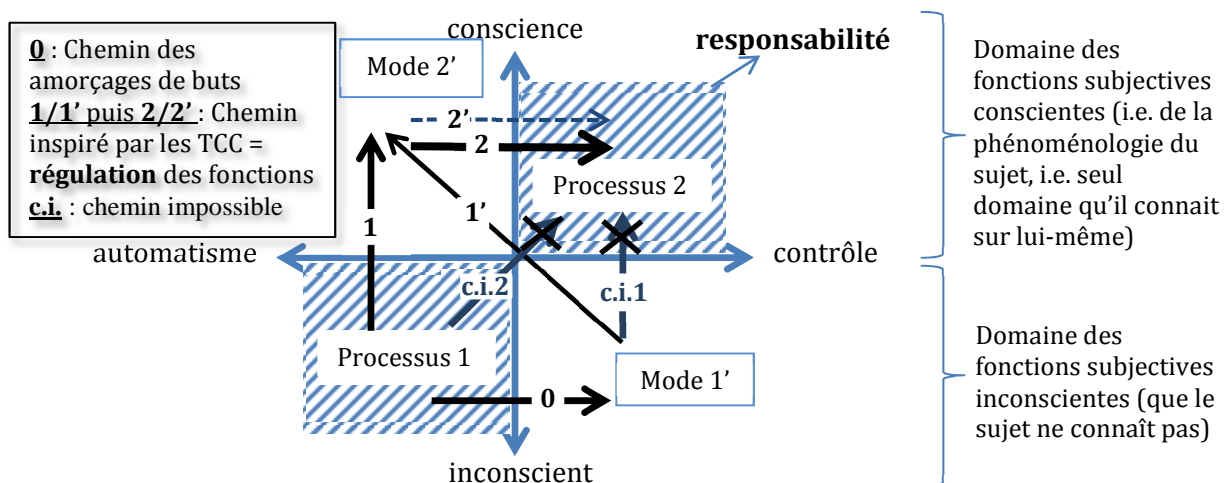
0 : Chemin des amorçages de buts
1/1' puis 2/2' : Chemin inspiré par les TCC = régulation des fonctions
c.i. : chemin impossible

conscience

responsabilité

Mode 2'

2'

2

Processus 2

1

1'

automatisme

contrôle

c.i.2

c.i.1

Processus 1

Mode 1'

0

inconscient

Domaine des fonctions subjectives conscientes (i.e. de la phénoménologie du sujet, i.e. seul domaine qu'il connait sur lui-même)

Domaine des fonctions subjectives inconscientes (que le sujet ne connaît pas)